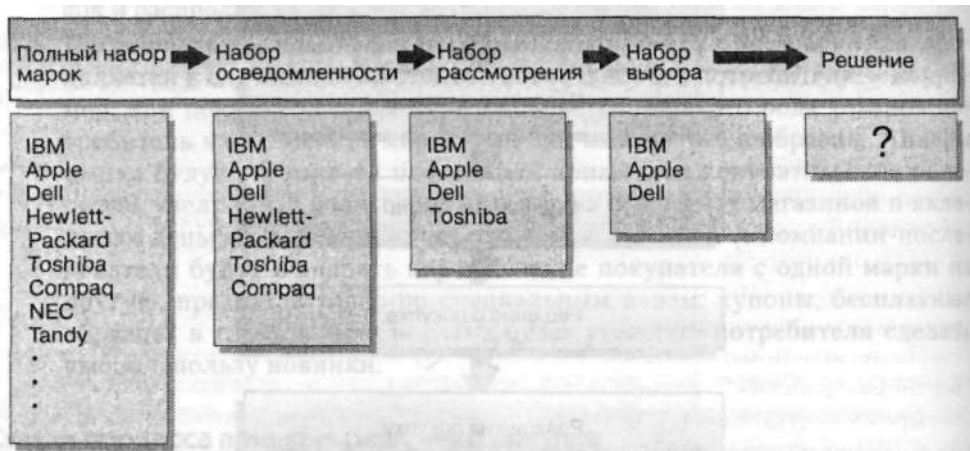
Полный набор марок → Набор осведомленности → Набор рассмотрения → Набор выбора → Решение

| Полный набор марок | Набор осведомленности | Набор рассмотрения | Набор выбора | Решение |
|---|---|---|---|---|
| IBM<br>Apple<br>Dell<br>Hewlett-Packard<br>Toshiba<br>Compaq<br>NEC<br>Tandy<br>.<br>.<br>. | IBM<br>Apple<br>Dell<br>Hewlett-Packard<br>Toshiba<br>Compaq | IBM<br>Apple<br>Dell<br>Toshiba | IBM<br>Apple<br>Dell | ? |